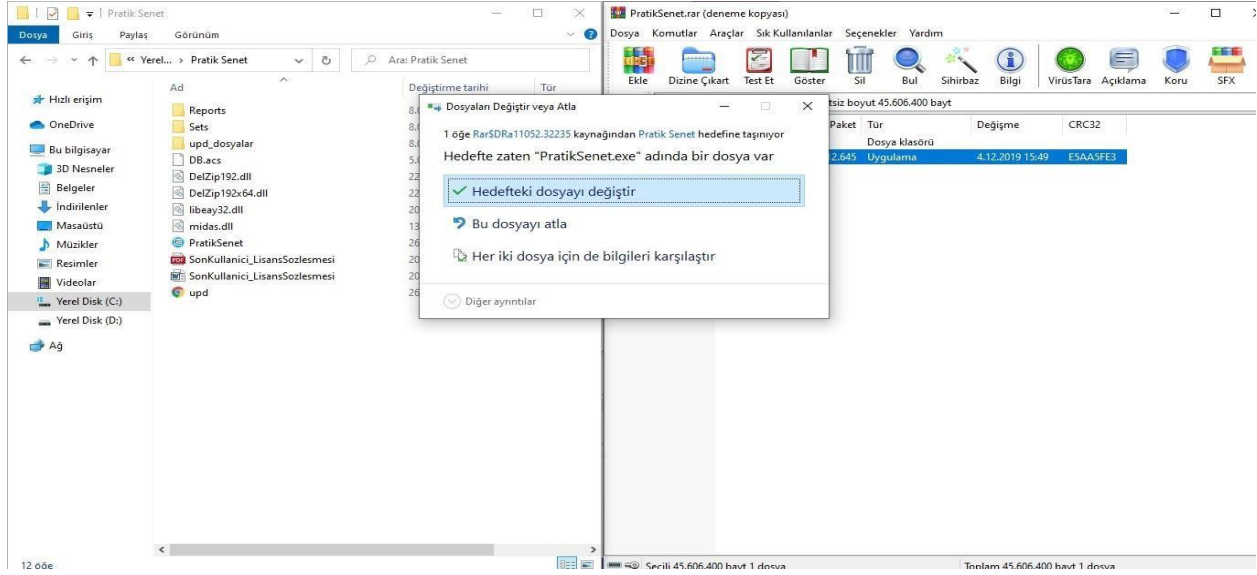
Pratik Senet

Dosya Giriş Paylaş Görünüm

« Yerel... > Pratik Senet

Ara: Pratik Senet

Hızlı erişim
OneDrive
Bu bilgisayar
3D Nesneler
Belgeler
İndirilenler
Masaüstü
Müzikler
Resimler
Videolar
Yerel Disk (C:)
Yerel Disk (D:)
Ağ

Ad
Reports
Sets
upd_dosyalar
DB.acs
DelZip192.dll
DelZip192x64.dll
libeay32.dll
midas.dll
PratikSenet
SonKullanici_LisansSozlesmesi
SonKullanici_LisansSozlesmesi
upd

Değiştirme tarihi
Tür

12 öğe

PratikSenet.rar (deneme kopyası)

Dosya Komutlar Araçlar Sık Kullanılanlar Seçenekler Yardım

Ekle Dizine Çıkart Test Et Göster Sil Bul Sihirbaz Bilgi VirüsTara Açıklama Koru SFX

tsiz boyut 45.606.400 bayt

Paket Tür Değişme CRC32
Dosya klasörü
2.645 Uygulama 4.12.2019 15:49 E5AA5FE3

Seçili 45.606.400 bayt 1 dosya
Toplam 45.606.400 bayt 1 dosya

Dosyaları Değiştir veya Atla

1 öğe Rar$DRa11052.32235 kaynağından Pratik Senet hedefine taşınıyor

Hedefte zaten "PratikSenet.exe" adında bir dosya var

Hedefteki dosyayı değiştir

Bu dosyayı atla

Her iki dosya için de bilgileri karşılaştır

Diğer ayrıntılar